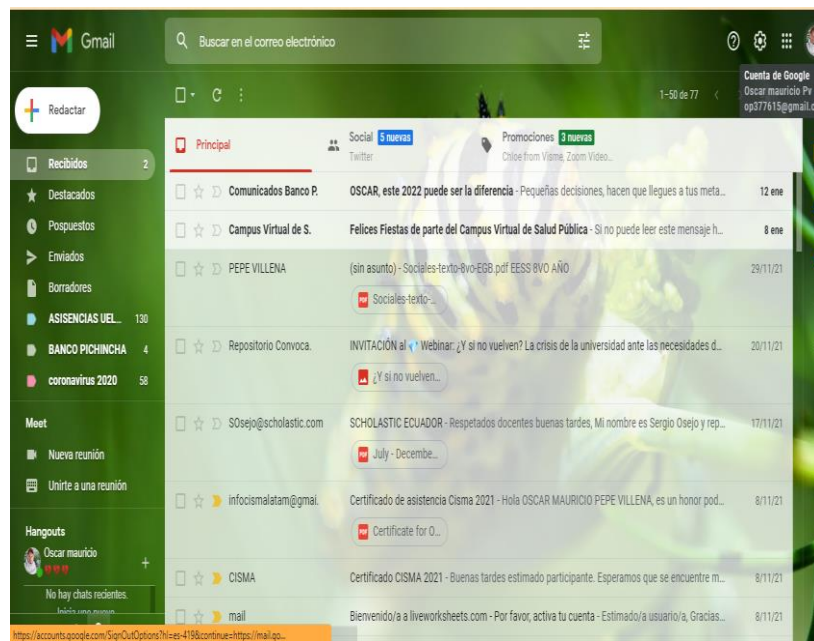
Gmail

Buscar en el correo electrónico

Cuenta de Google
Oscar mauricio Pv
op377615@gmail.c

Redactar

1–50 de 77

Principal

Social 5 nuevas
Twitter

Promociones 3 nuevas
Chloe from Visme, Zoom Video...

Recibidos 2
Destacados
Pospuestos
Enviados
Borradores
ASISENCIAS UEL... 130
BANCO PICHINCHA 4
coronavirus 2020 58

Meet
Nueva reunión
Unirte a una reunión

Hangouts
Oscar mauricio
No hay chats recientes.
Inicia uno nuevo

Comunicados Banco P. OSCAR, este 2022 puede ser la diferencia - Pequeñas decisiones, hacen que llegues a tus meta... 12 ene

Campus Virtual de S. Felices Fiestas de parte del Campus Virtual de Salud Pública - Si no puede leer este mensaje h... 8 ene

PEPE VILLENA (sin asunto) - Sociales-texto-8vo-EGB.pdf EESS 8VO AÑO 29/11/21
Sociales-texto-...

Repositorio Convoca. INVITACIÓN al Webinar: ¿Y si no vuelven? La crisis de la universidad ante las necesidades d... 20/11/21
¿Y si no vuelven...

SOsejo@scholastic.com SCHOLASTIC ECUADOR - Respetados docentes buenas tardes, Mi nombre es Sergio Osejo y rep... 17/11/21
July - Decembe...

infocismalatam@gmai. Certificado de asistencia Cisma 2021 - Hola OSCAR MAURICIO PEPE VILLENA, es un honor pod... 8/11/21
Certificate for O...

CISMA Certificado CISMA 2021 - Buenas tardes estimado participante. Esperamos que se encuentre m... 8/11/21

mail Bienvenido/a a liveworksheets.com - Por favor, activa tu cuenta - Estimado/a usuario/a, Gracias... 8/11/21

https://accounts.google.com/SignOutOptions?hl=es-419&continue=https://mail.go...